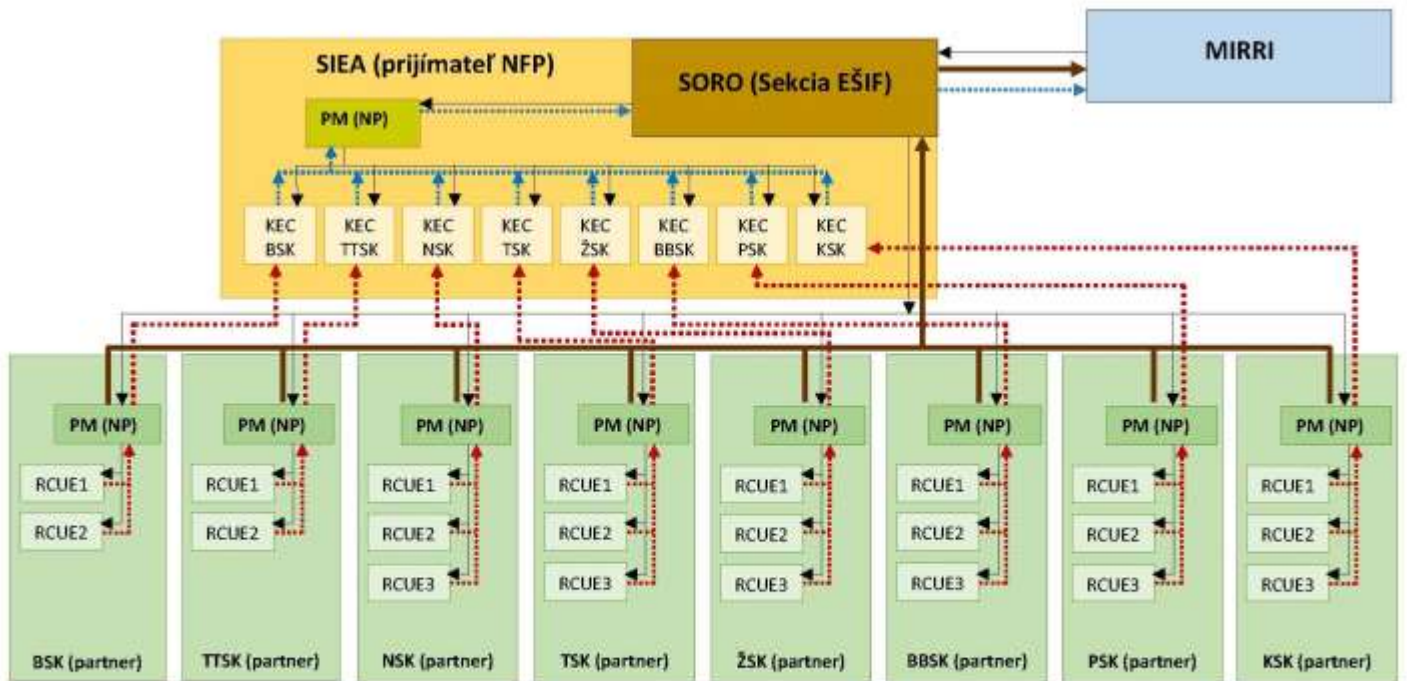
SIEA (prijímateľ NFP)

SORO (Sekcia EŠIF)

MIRRI

PM (NP)

KEC BSK
KEC TTSK
KEC NSK
KEC TSK
KEC ŽSK
KEC BBSK
KEC PSK
KEC KSK

PM (NP)
RCUE1
RCUE2
BSK (partner)

PM (NP)
RCUE1
RCUE2
TTSK (partner)

PM (NP)
RCUE1
RCUE2
RCUE3
NSK (partner)

PM (NP)
RCUE1
RCUE2
RCUE3
TSK (partner)

PM (NP)
RCUE1
RCUE2
RCUE3
ŽSK (partner)

PM (NP)
RCUE1
RCUE2
RCUE3
BBSK (partner)

PM (NP)
RCUE1
RCUE2
RCUE3
PSK (partner)

PM (NP)
RCUE1
RCUE2
RCUE3
KSK (partner)